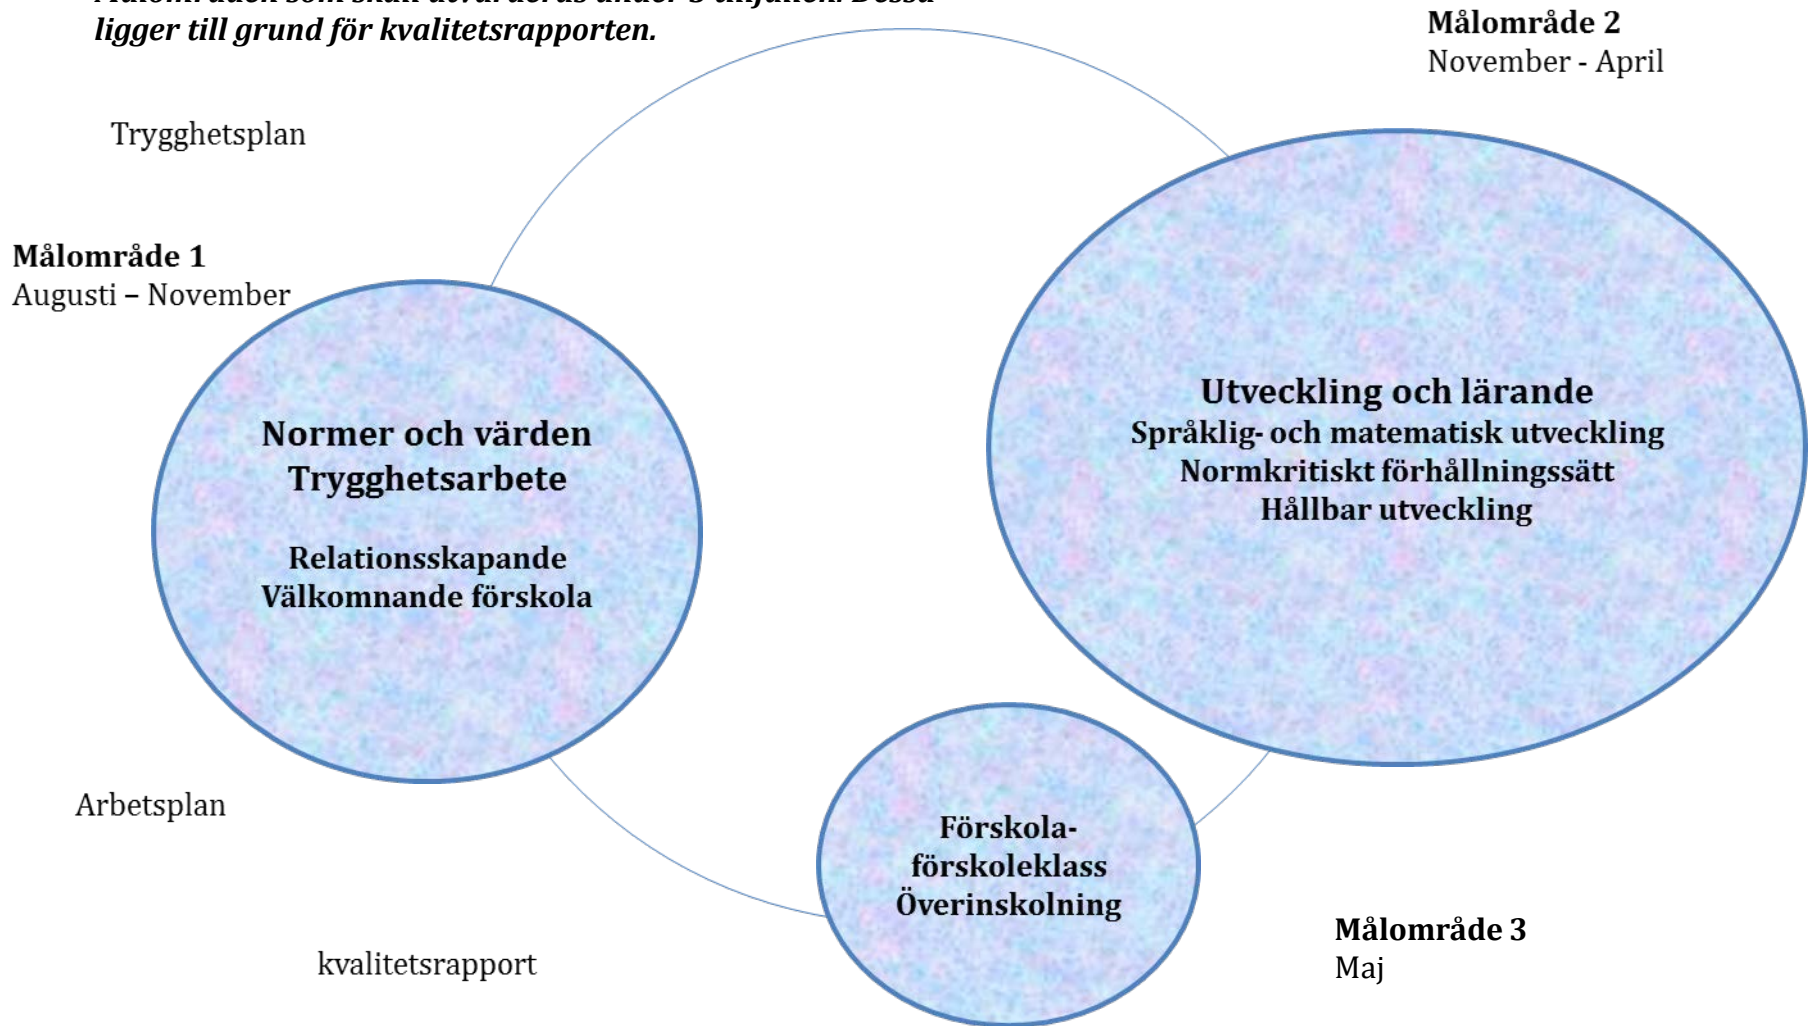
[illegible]
ligger till grund för kvalitetsrapporten.

**Målområde 2**
November - April

Trygghetsplan

**Målområde 1**
Augusti – November

**Normer och värden**
**Trygghetsarbete**

**Relationsskapande**
**Välkomnande förskola**

**Utveckling och lärande**
**Språklig- och matematisk utveckling**
**Normkritiskt förhållningssätt**
**Hållbar utveckling**

Arbetsplan

**Förskola-**
**förskoleklass**
**Överinskolning**

**Målområde 3**
Maj

kvalitetsrapport